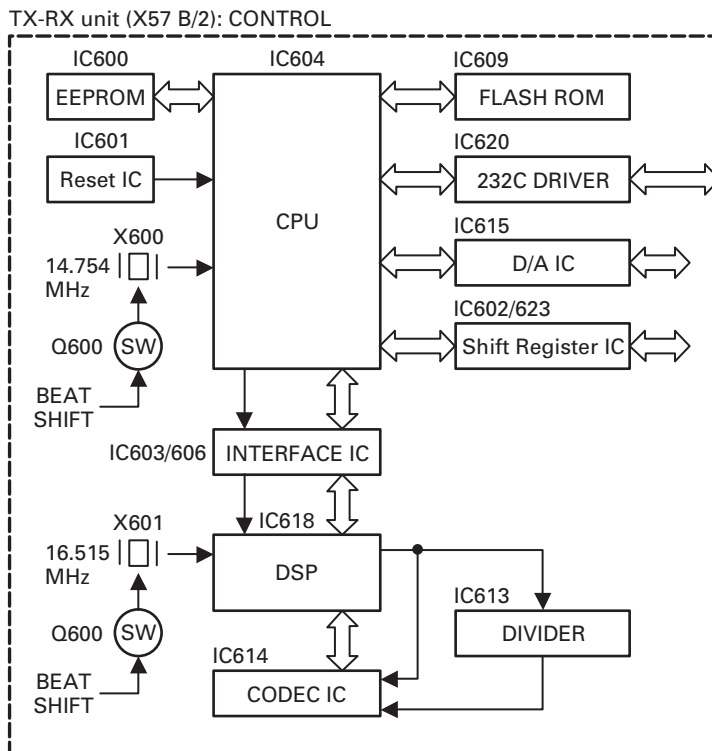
TX-RX unit (X57 B/2): CONTROL

IC600
EEPROM

IC604
CPU

IC609
FLASH ROM

IC601
Reset IC

IC620
232C DRIVER

X600
14.754 MHz

IC615
D/A IC

Q600
SW

IC602/623
Shift Register IC

BEAT SHIFT

IC603/606
INTERFACE IC

X601
16.515 MHz

IC618
DSP

Q600
SW

IC613
DIVIDER

BEAT SHIFT

IC614
CODEC IC